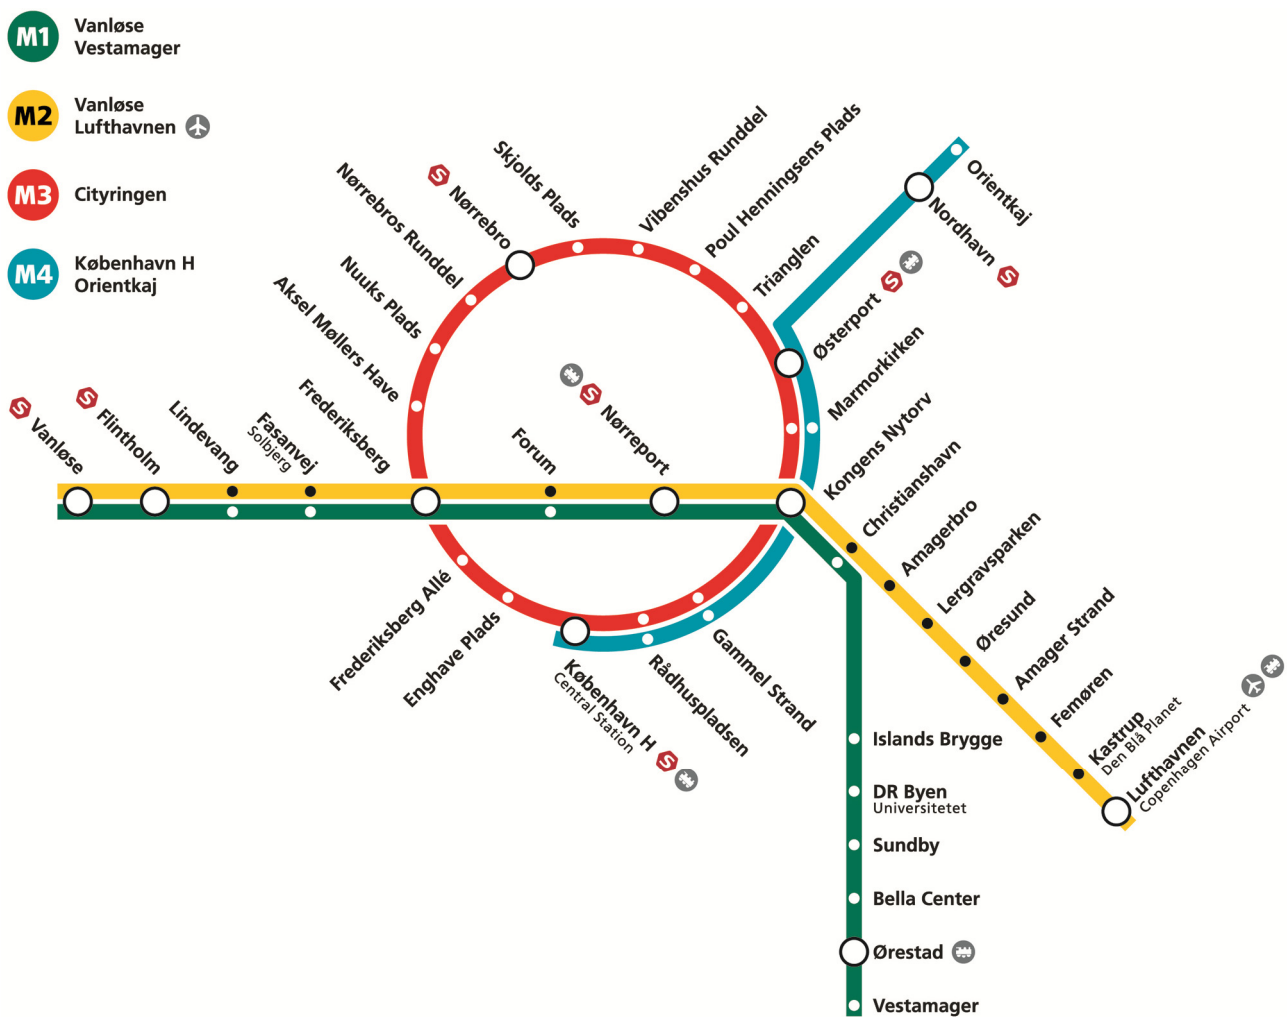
M1 Vanløse Vestamager

M2 Vanløse Lufthavnen

M3 Cityringen

M4 København H Orientkaj

Orientkaj
Nordhavn
Østerport
Marmorkirken
Kongens Nytorv
Christianshavn
Amagerbro
Lergravsparken
Øresund
Amager Strand
Femøren
Kastrup
Den Blå Planet
Lufthavnen
Copenhagen Airport

Skjolds Plads
Vibenshus Runddel
Poul Henningsens Plads
Trianglen
Nørrebro
Nørrebros Runddel
Nuuks Plads
Aksel Møllers Have
Frederiksberg
Nørreport
Forum

Vanløse
Flintholm
Lindevang
Fasanvej
Solbjerg

Frederiksberg Allé
Enghave Plads
København H
Central Station
Rådhuspladsen
Gammel Strand

Islands Brygge
DR Byen
Universitetet
Sundby
Bella Center
Ørestad
Vestamager